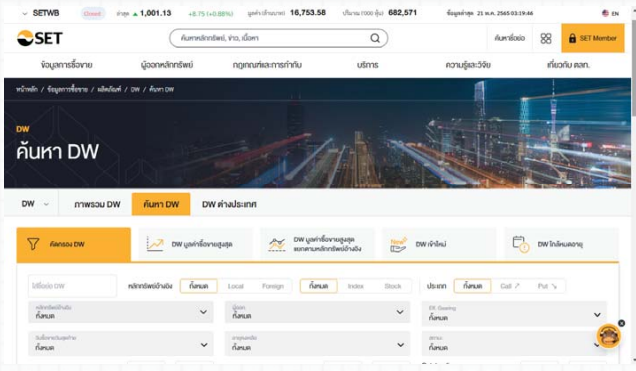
SETWB Closed ล่าสุด ▲ 1,001.13 +8.75 (+0.88%) มูลค่า (ล้านบาท) 16,753.58 ปริมาณ ('000 หุ้น) 682,571 ข้อมูลล่าสุด 21 พ.ค. 2565 03:19:44 EN

SET

ค้นหาหลักทรัพย์, ข่าว, เนื้อหา

ค้นหาชื่อย่อ SET Member

ข้อมูลการซื้อขาย ผู้ออกหลักทรัพย์ กฎเกณฑ์และการกำกับ บริการ ความรู้และวิจัย เกี่ยวกับ ตลท.

หน้าหลัก / ข้อมูลการซื้อขาย / ผลิตภัณฑ์ / DW / ค้นหา DW

DW
ค้นหา DW

DW ภาพรวม DW ค้นหา DW DW ต่างประเทศ

คัดกรอง DW DW มูลค่าซื้อขายสูงสุด DW มูลค่าซื้อขายสูงสุด แยกตามหลักทรัพย์อ้างอิง DW เข้าใหม่ DW ใกล้หมดอายุ

ใส่ชื่อย่อ DW หลักทรัพย์อ้างอิง ทั้งหมด Local Foreign ทั้งหมด Index Stock ประเภท ทั้งหมด Call Put

หลักทรัพย์อ้างอิง ทั้งหมด
ผู้ออก ทั้งหมด
EX Gearing ทั้งหมด

วันซื้อขายวันสุดท้าย ทั้งหมด
อายุคงเหลือ ทั้งหมด
สถานะ ทั้งหมด